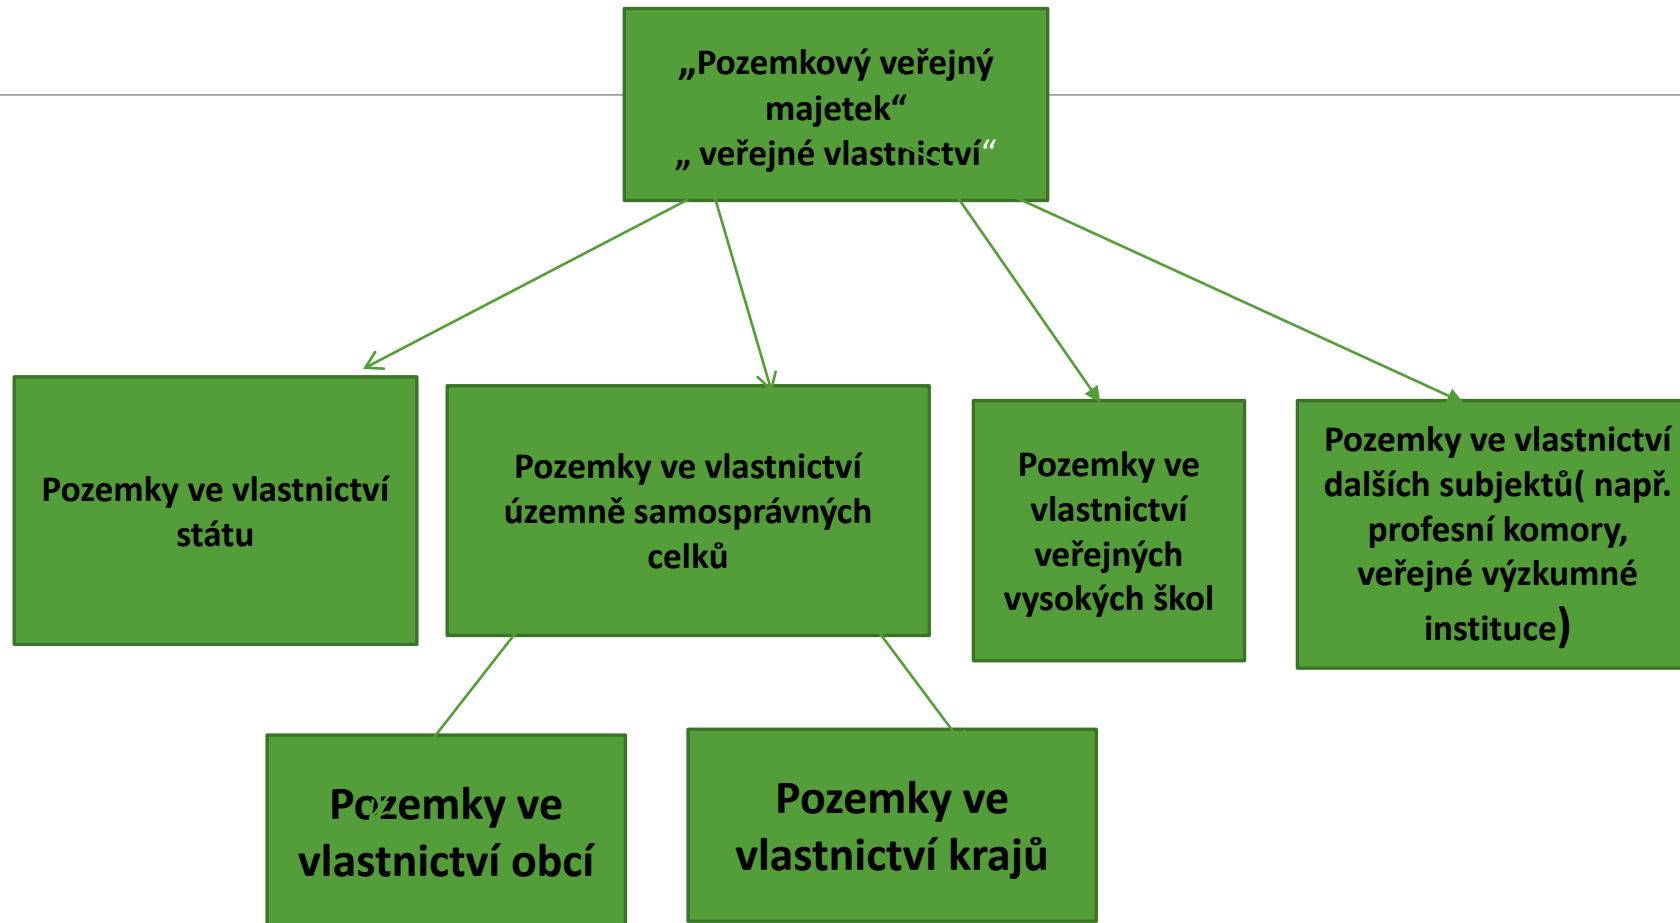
„Pozemkový veřejný majetek“
„ veřejné vlastnictví“

Pozemky ve vlastnictví státu

Pozemky ve vlastnictví územně samosprávných celků

Pozemky ve vlastnictví veřejných vysokých škol

Pozemky ve vlastnictví dalších subjektů( např. profesní komory, veřejné výzkumné instituce)

Pozemky ve vlastnictví obcí

Pozemky ve vlastnictví krajů